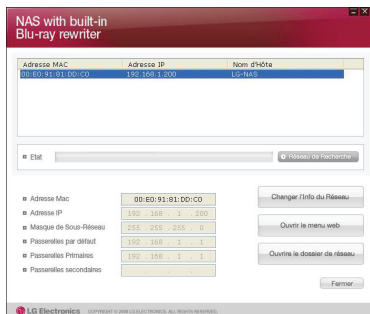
NAS with built-in
Blu-ray rewriter

| Adresse MAC | Adresse IP | Nom d'Hôte |
|---|---|---|
| 00:E0:91:81:DD:C0 | 192.168.1.200 | LG-NAS |

Etat

Réseau de Recherche

Adresse Mac 00:E0:91:81:DD:C0

Adresse IP 192 . 168 . 1 . 200

Masque de Sous-Réseau 255 . 255 . 255 . 0

Passerelles par défaut 192 . 168 . 1 . 1

Passerelles Primaires 192 . 168 . 1 . 1

Passerelles secondaires . . .

Changer l'Info du Réseau

Ouvrir le menu web

Ouvrire le dossier de réseau

Fermer

LG Electronics COPYRIGHT © 2008 LG ELECTRONICS. ALL RIGHTS RESERVED.